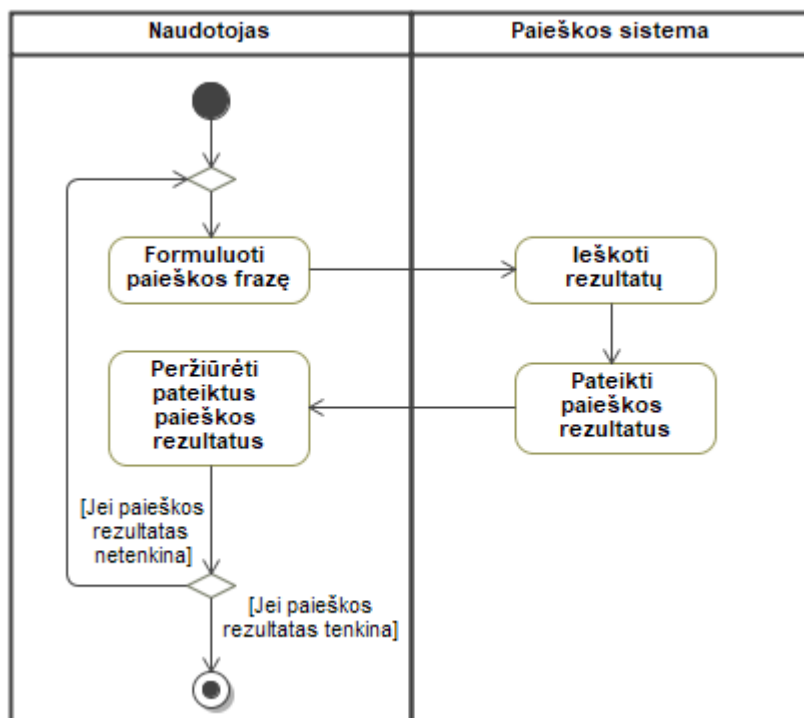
| Naudotojas | Paieškos sistema |
|---|---|

Formuluoti paieškos frazę

Ieškoti rezultatų

Pateikti paieškos rezultatus

Peržiūrėti pateiktus paieškos rezultatus

[Jei paieškos rezultatas netenkina]

[Jei paieškos rezultatas tenkina]